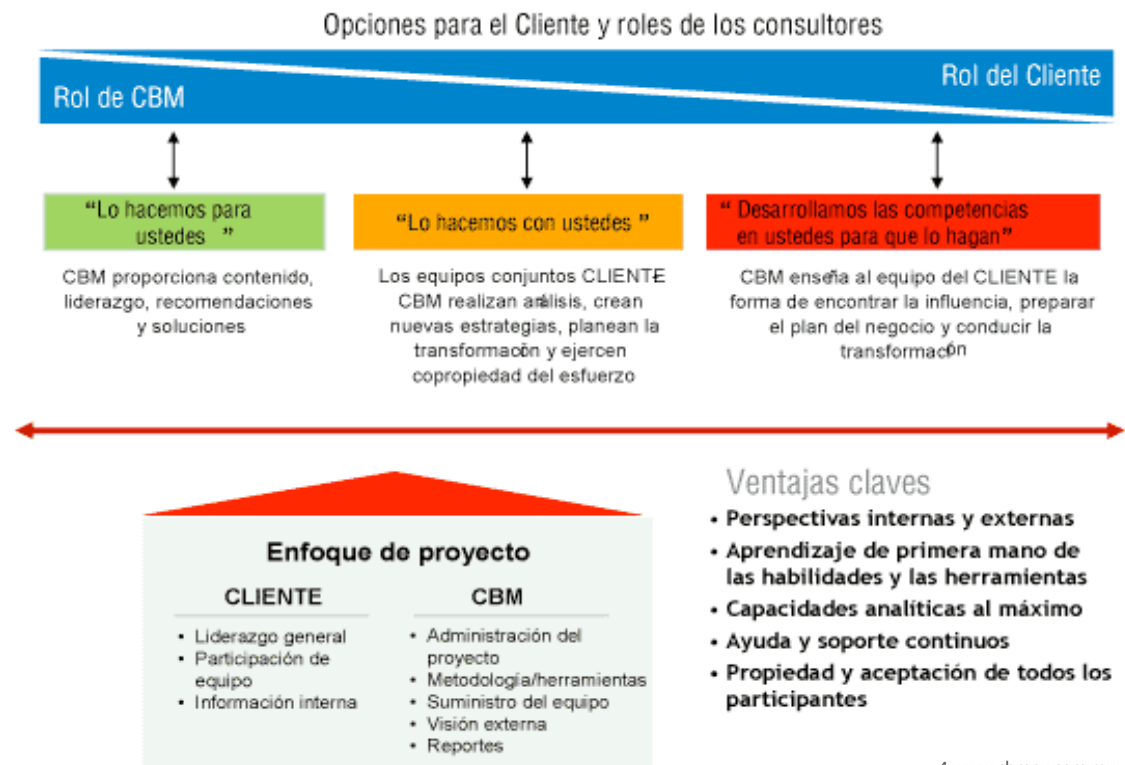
Opciones para el Cliente y roles de los consultores

Rol de CBM

Rol del Cliente

“Lo hacemos para ustedes ”

CBM proporciona contenido, liderazgo, recomendaciones y soluciones

“Lo hacemos con ustedes ”

Los equipos conjuntos CLIENTE CBM realizan análisis, crean nuevas estrategias, planean la transformación y ejercen copropiedad del esfuerzo

“ Desarrollamos las competencias en ustedes para que lo hagan”

CBM enseña al equipo del CLIENTE la forma de encontrar la influencia, preparar el plan del negocio y conducir la transformación

Enfoque de proyecto

CLIENTE
• Liderazgo general
• Participación de equipo
• Información interna

CBM
• Administración del proyecto
• Metodología/herramientas
• Suministro del equipo
• Visión externa
• Reportes

Ventajas claves
• Perspectivas internas y externas
• Aprendizaje de primera mano de las habilidades y las herramientas
• Capacidades analíticas al máximo
• Ayuda y soporte continuos
• Propiedad y aceptación de todos los participantes

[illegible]